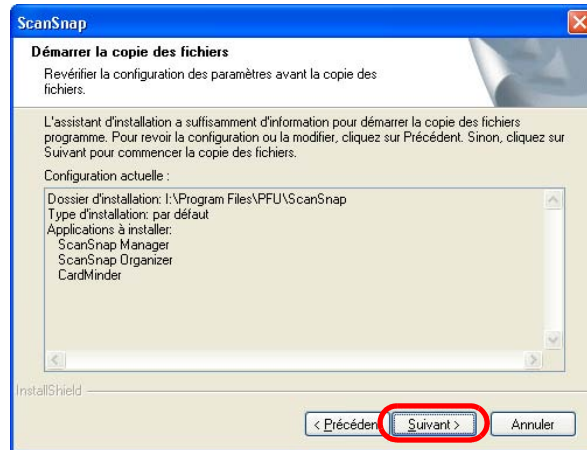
ScanSnap

Démarrer la copie des fichiers

Revérifier la configuration des paramètres avant la copie des fichiers.

L'assistant d'installation a suffisamment d'information pour démarrer la copie des fichiers programme. Pour revoir la configuration ou la modifier, cliquez sur Précédent. Sinon, cliquez sur Suivant pour commencer la copie des fichiers.

Configuration actuelle :

Dossier d'installation: I:\Program Files\PFU\ScanSnap
Type d'installation: par défaut
Applications à installer:
ScanSnap Manager
ScanSnap Organizer
CardMinder

InstallShield

< Précédent

Suivant >

Annuler